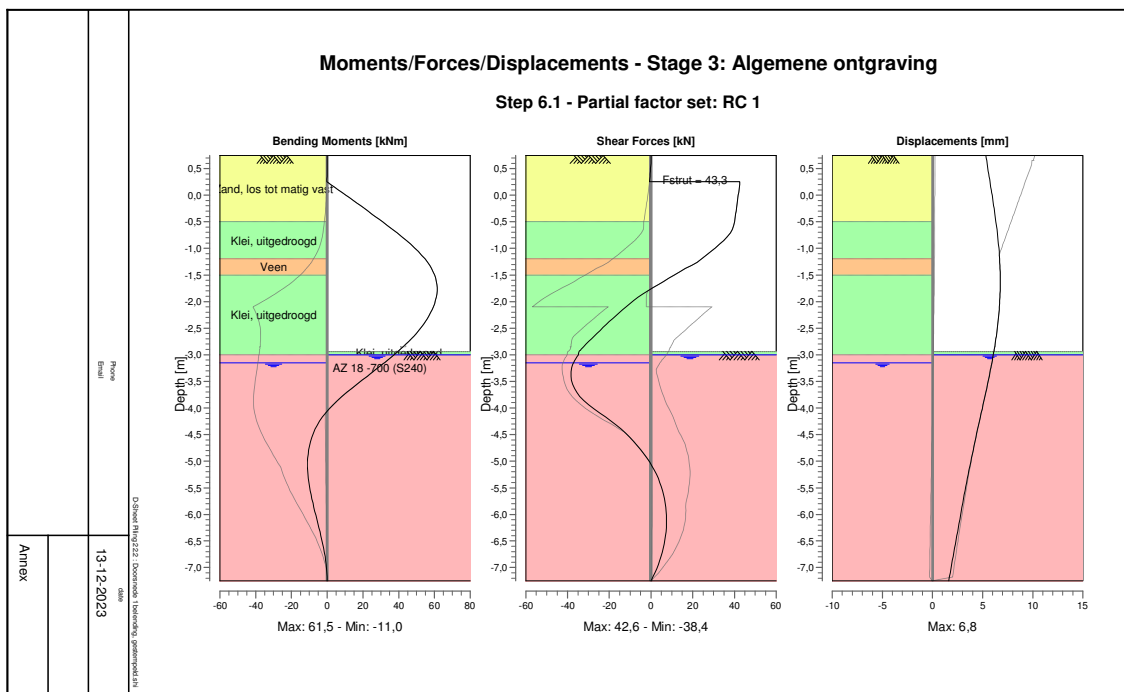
Moments/Forces/Displacements - Stage 3: Algemene ontgraving

Step 6.1 - Partial factor set: RC 1

Bending Moments [kNm]

0,5
0,0
-0,5
-1,0
-1,5
-2,0
-2,5
-3,0
-3,5
-4,0
-4,5
-5,0
-5,5
-6,0
-6,5
-7,0

Depth [m]

and, los tot matig vast

Klei, uitgedroogd

Veen

Klei, uitgedroogd

Klei, uitgedroogd

AZ 18 -700 (S240)

-60 -40 -20 0 20 40 60 80

Max: 61,5 - Min: -11,0

Shear Forces [kN]

0,5
0,0
-0,5
-1,0
-1,5
-2,0
-2,5
-3,0
-3,5
-4,0
-4,5
-5,0
-5,5
-6,0
-6,5
-7,0

Depth [m]

Fstrut = 43,3

-60 -40 -20 0 20 40 60

Max: 42,6 - Min: -38,4

Displacements [mm]

0,5
0,0
-0,5
-1,0
-1,5
-2,0
-2,5
-3,0
-3,5
-4,0
-4,5
-5,0
-5,5
-6,0
-6,5
-7,0

Depth [m]

-10 -5 0 5 10 15

Max: 6,8

Phone
Email

D-Sheet Piling 22.2 : Doorsnede 1 bekleding, gestempeld.shi

date

13-12-2023

Annex